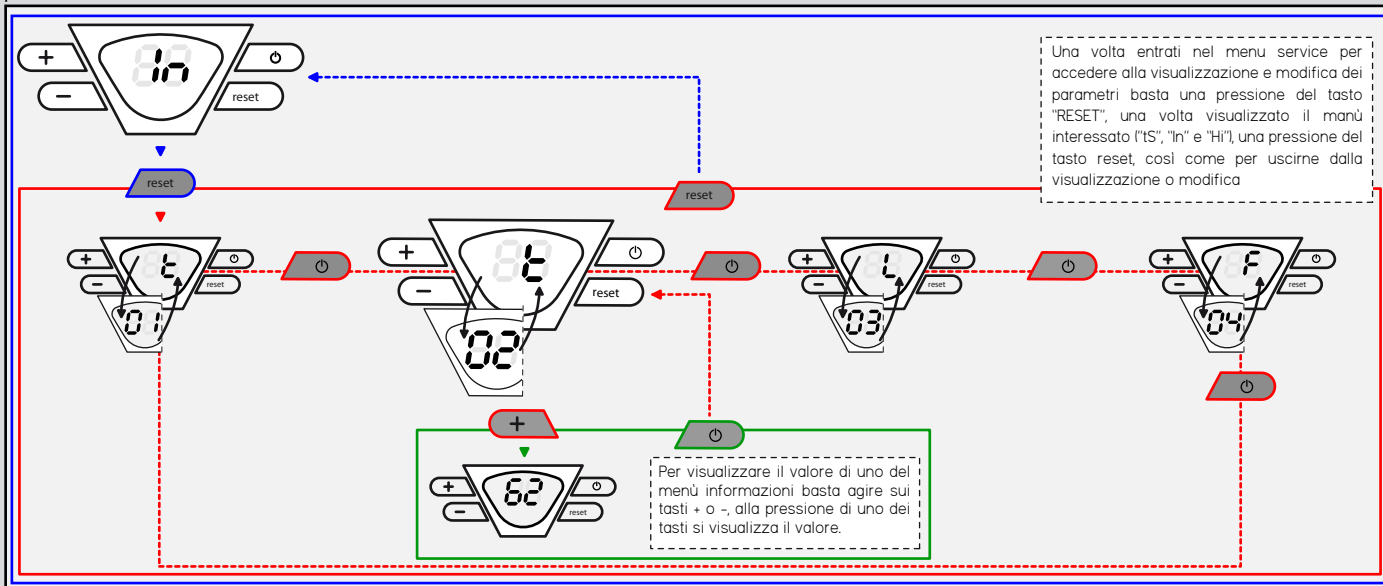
+
–
In
reset

Una volta entrati nel menu service per accedere alla visualizzazione e modifica dei parametri basta una pressione del tasto "RESET", una volta visualizzato il manù interessato ("tS", "In" e "Hi"), una pressione del tasto reset, così come per uscirne dalla visualizzazione o modifica

reset
reset

+
–
t
reset
01

+
–
t
reset
02

+
–
L
reset
03

+
–
F
reset
04

+

+
–
62
reset

Per visualizzare il valore di uno del menù informazioni basta agire sui tasti + o –, alla pressione di uno dei tasti si visualizza il valore.